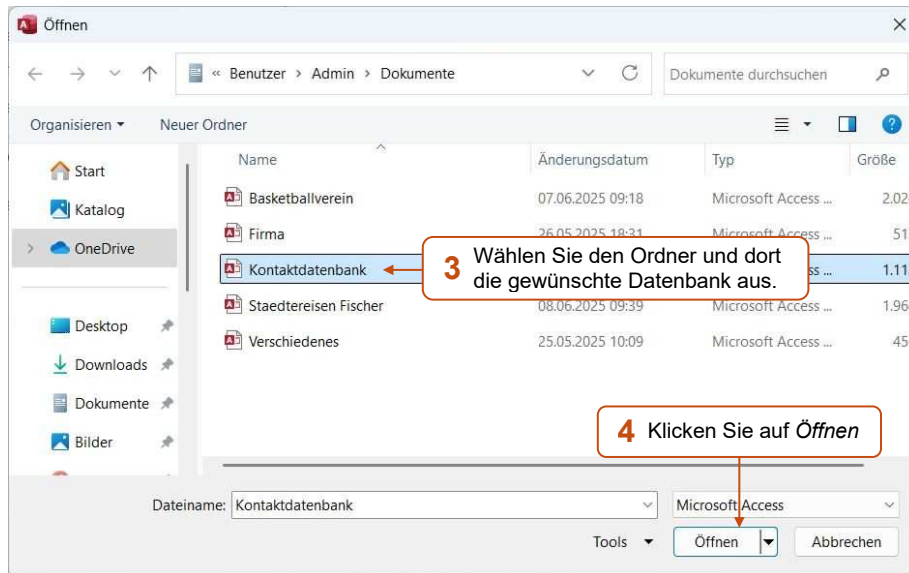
Öffnen

« Benutzer › Admin › Dokumente

Dokumente durchsuchen

Organisieren ▾ Neuer Ordner

Start
Katalog
OneDrive
Desktop
Downloads
Dokumente
Bilder

| Name | Änderungsdatum | Typ | Größe |
|---|---|---|---|
| Basketballverein | 07.06.2025 09:18 | Microsoft Access ... | 2.02 |
| Firma | 26.05.2025 18:31 | Microsoft Access ... | 51 |
| Kontaktdatenbank | | ...ss ... | 1.11 |
| Staedtereisen Fischer | 08.06.2025 09:39 | Microsoft Access ... | 1.96 |
| Verschiedenes | 25.05.2025 10:09 | Microsoft Access ... | 45 |

3 Wählen Sie den Ordner und dort die gewünschte Datenbank aus.

4 Klicken Sie auf *Öffnen*

Dateiname: Kontaktdatenbank
Microsoft Access
Tools ▾
Öffnen
Abbrechen